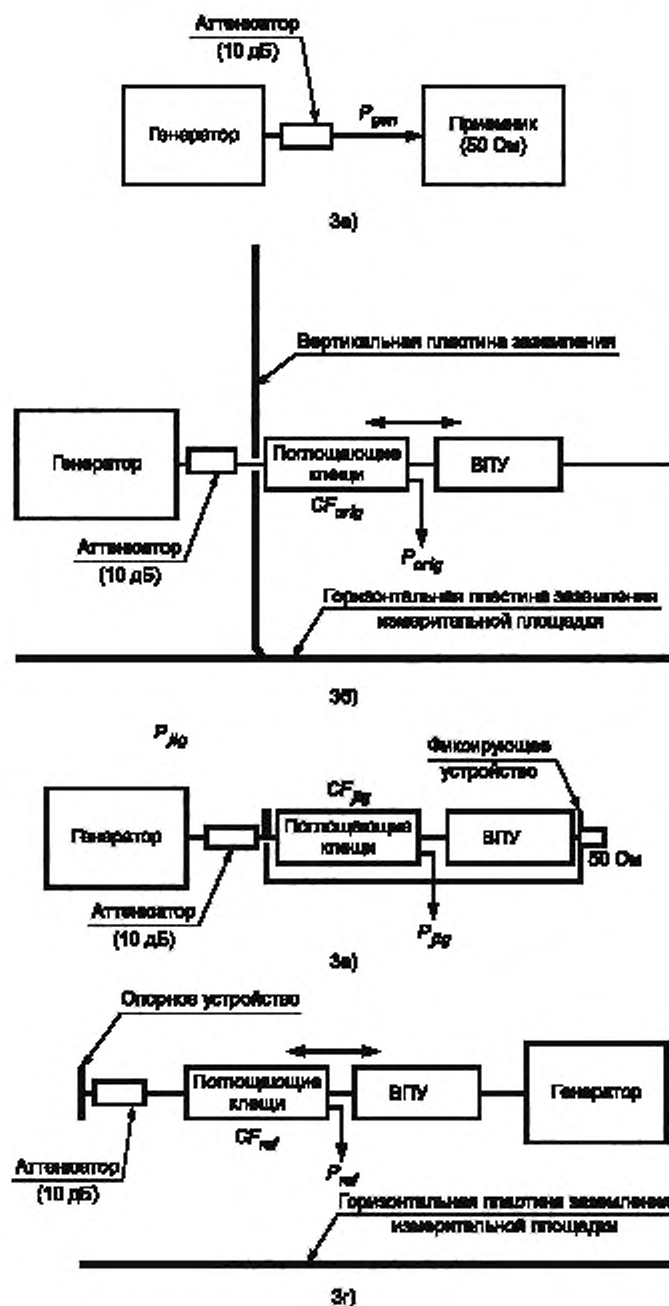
Аттенюатор (10 дБ)

Генератор

$P_{gen}$

Приемник (50 Ом)

3а)

Вертикальная пластина заземления

Генератор

Поглощающие клещи

ВПУ

$CF_{orig}$

$P_{orig}$

Аттенюатор (10 дБ)

Горизонтальная пластина заземления измерительной площадки

3б)

$P_{jig}$

Фиксирующее устройство

$CF_{jig}$

Генератор

Поглощающие клещи

ВПУ

50 Ом

Аттенюатор (10 дБ)

$P_{jig}$

3в)

Опорное устройство

Поглощающие клещи

ВПУ

Генератор

$CF_{ref}$

$P_{ref}$

Аттенюатор (10 дБ)

Горизонтальная пластина заземления измерительной площадки

3г)